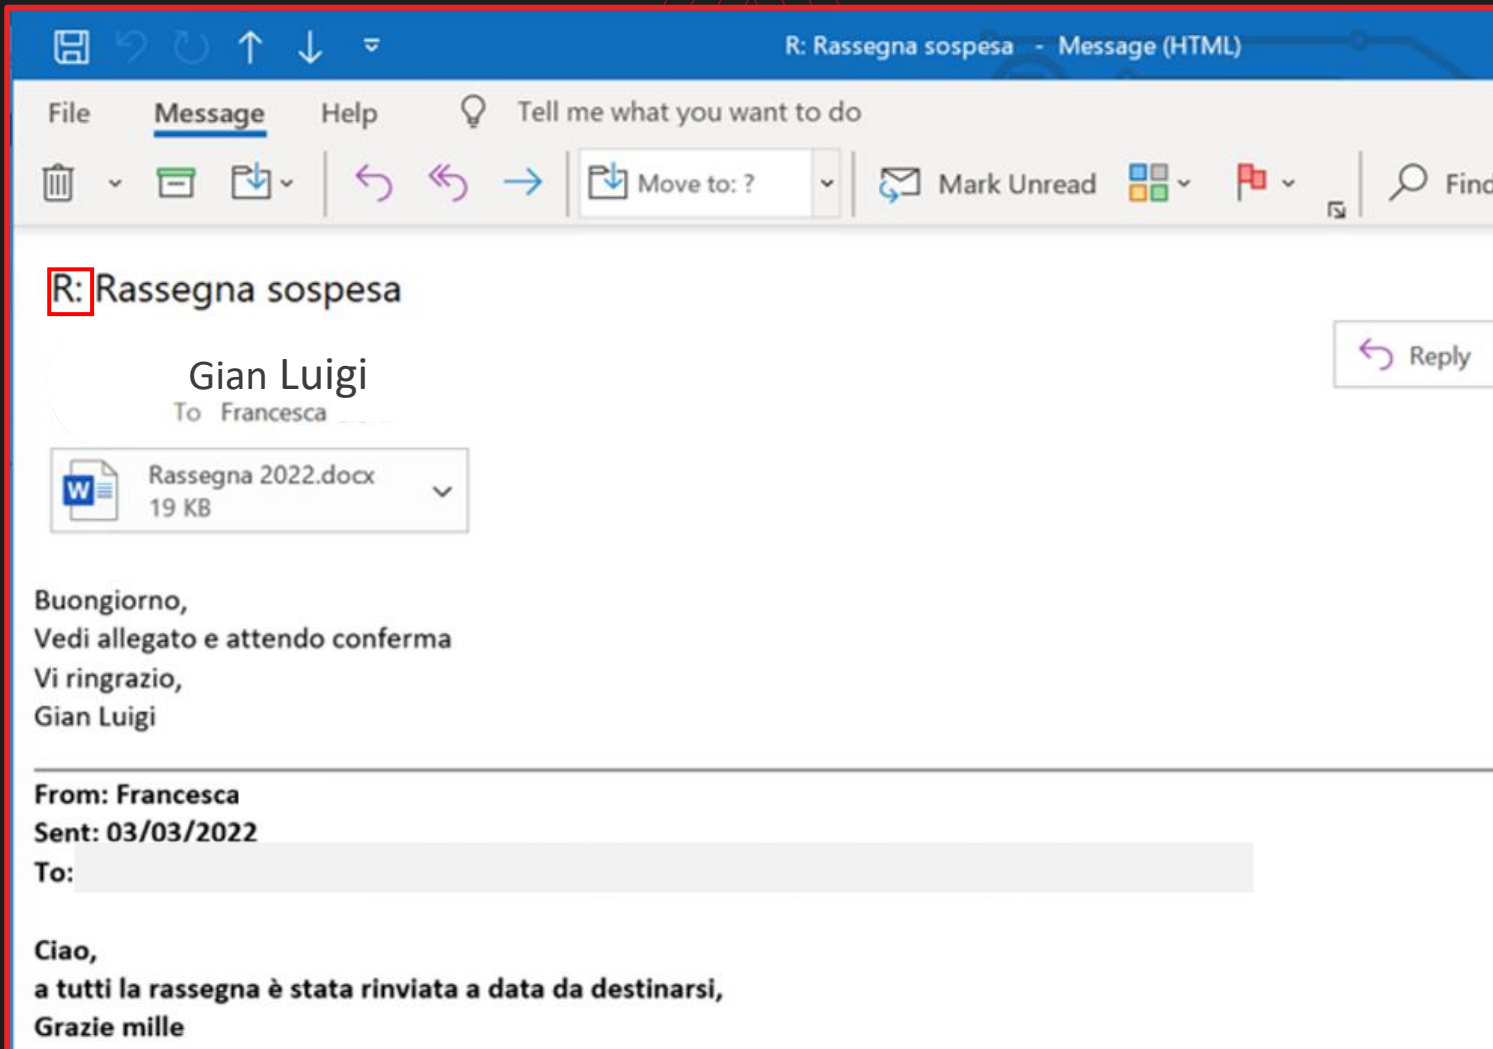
R: Rassegna sospesa - Message (HTML)

File Message Help Tell me what you want to do

Move to: ? Mark Unread Find

R: Rassegna sospesa

Reply

Gian Luigi
To Francesca

Rassegna 2022.docx
19 KB

Buongiorno,
Vedi allegato e attendo conferma
Vi ringrazio,
Gian Luigi

From: Francesca
Sent: 03/03/2022
To:

Ciao,
a tutti la rassegna è stata rinviata a data da destinarsi,
Grazie mille